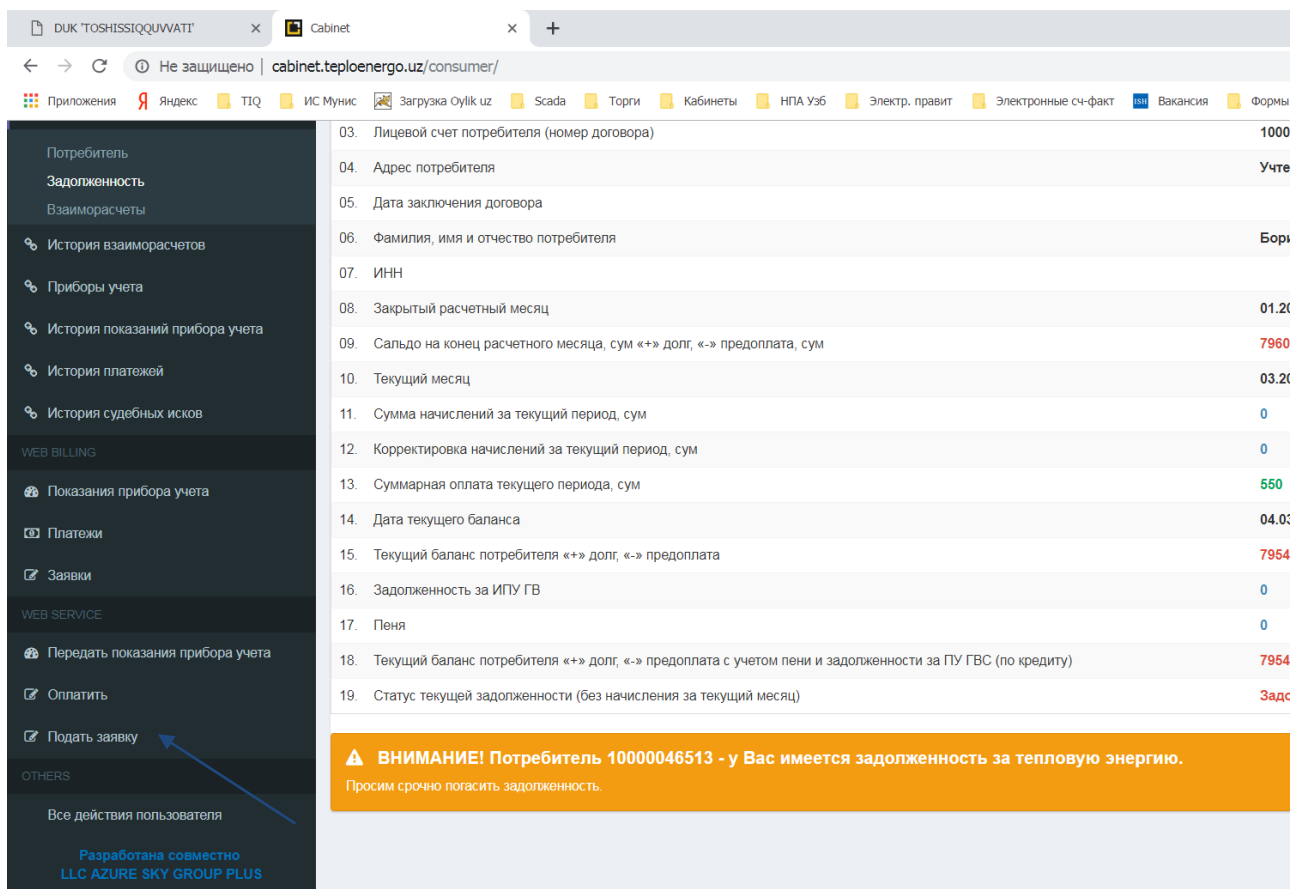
DUK 'TOSHISSIQQUVVATI' ×
Cabinet ×
+

← → C ⓘ Не защищено | cabinet.teploenergo.uz/consumer/

Приложения Яндекс TIQ ИС Мунис Загрузка Oylik uz Scada Торги Кабинеты НПА Узб Электр. правит Электронные сч-факт Вакансия Формы

Потребитель
Задолженность
Взаиморасчеты
История взаиморасчетов
Приборы учета
История показаний прибора учета
История платежей
История судебных исков
WEB BILLING
Показания прибора учета
Платежи
Заявки
WEB SERVICE
Передать показания прибора учета
Оплатить
Подать заявку
OTHERS
Все действия пользователя

Разработана совместно
LLC AZURE SKY GROUP PLUS

| | | |
|---|---|---|
| 03. | Лицевой счет потребителя (номер договора) | 1000 |
| 04. | Адрес потребителя | Учте |
| 05. | Дата заключения договора | |
| 06. | Фамилия, имя и отчество потребителя | Бори |
| 07. | ИНН | |
| 08. | Закрытый расчетный месяц | 01.20 |
| 09. | Сальдо на конец расчетного месяца, сум «+» долг, «-» предоплата, сум | 7960 |
| 10. | Текущий месяц | 03.20 |
| 11. | Сумма начислений за текущий период, сум | 0 |
| 12. | Корректировка начислений за текущий период, сум | 0 |
| 13. | Суммарная оплата текущего периода, сум | 550 |
| 14. | Дата текущего баланса | 04.03 |
| 15. | Текущий баланс потребителя «+» долг, «-» предоплата | 7954 |
| 16. | Задолженность за ИПУ ГВ | 0 |
| 17. | Пеня | 0 |
| 18. | Текущий баланс потребителя «+» долг, «-» предоплата с учетом пени и задолженности за ПУ ГВС (по кредиту) | 7954 |
| 19. | Статус текущей задолженности (без начисления за текущий месяц) | Задо |

⚠ ВНИМАНИЕ! Потребитель 10000046513 - у Вас имеется задолженность за тепловую энергию.
Просим срочно погасить задолженность.